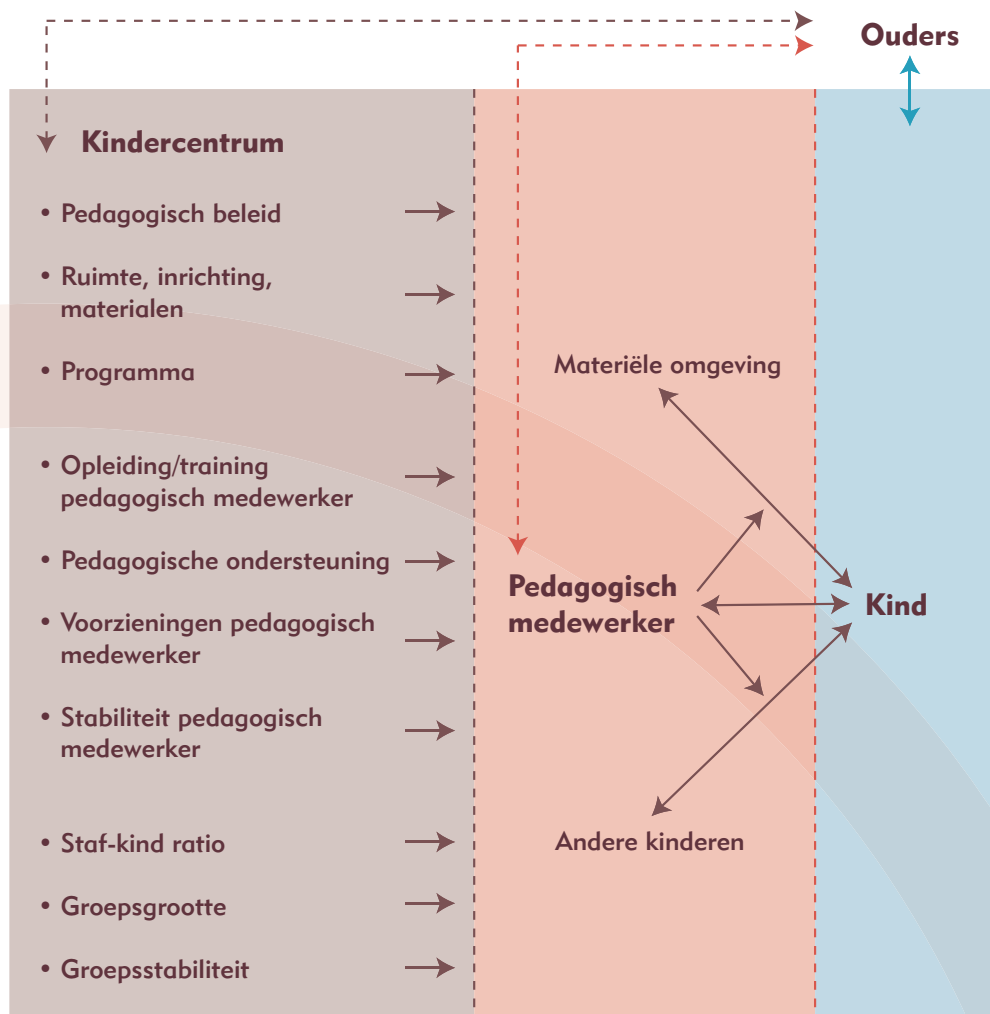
Ouders

Kindercentrum

• Pedagogisch beleid

• Ruimte, inrichting, materialen

• Programma

• Opleiding/training pedagogisch medewerker

• Pedagogische ondersteuning

• Voorzieningen pedagogisch medewerker

• Stabiliteit pedagogisch medewerker

• Staf-kind ratio

• Groepsgrootte

• Groepsstabiliteit

Materiële omgeving

Pedagogisch medewerker

Kind

Andere kinderen